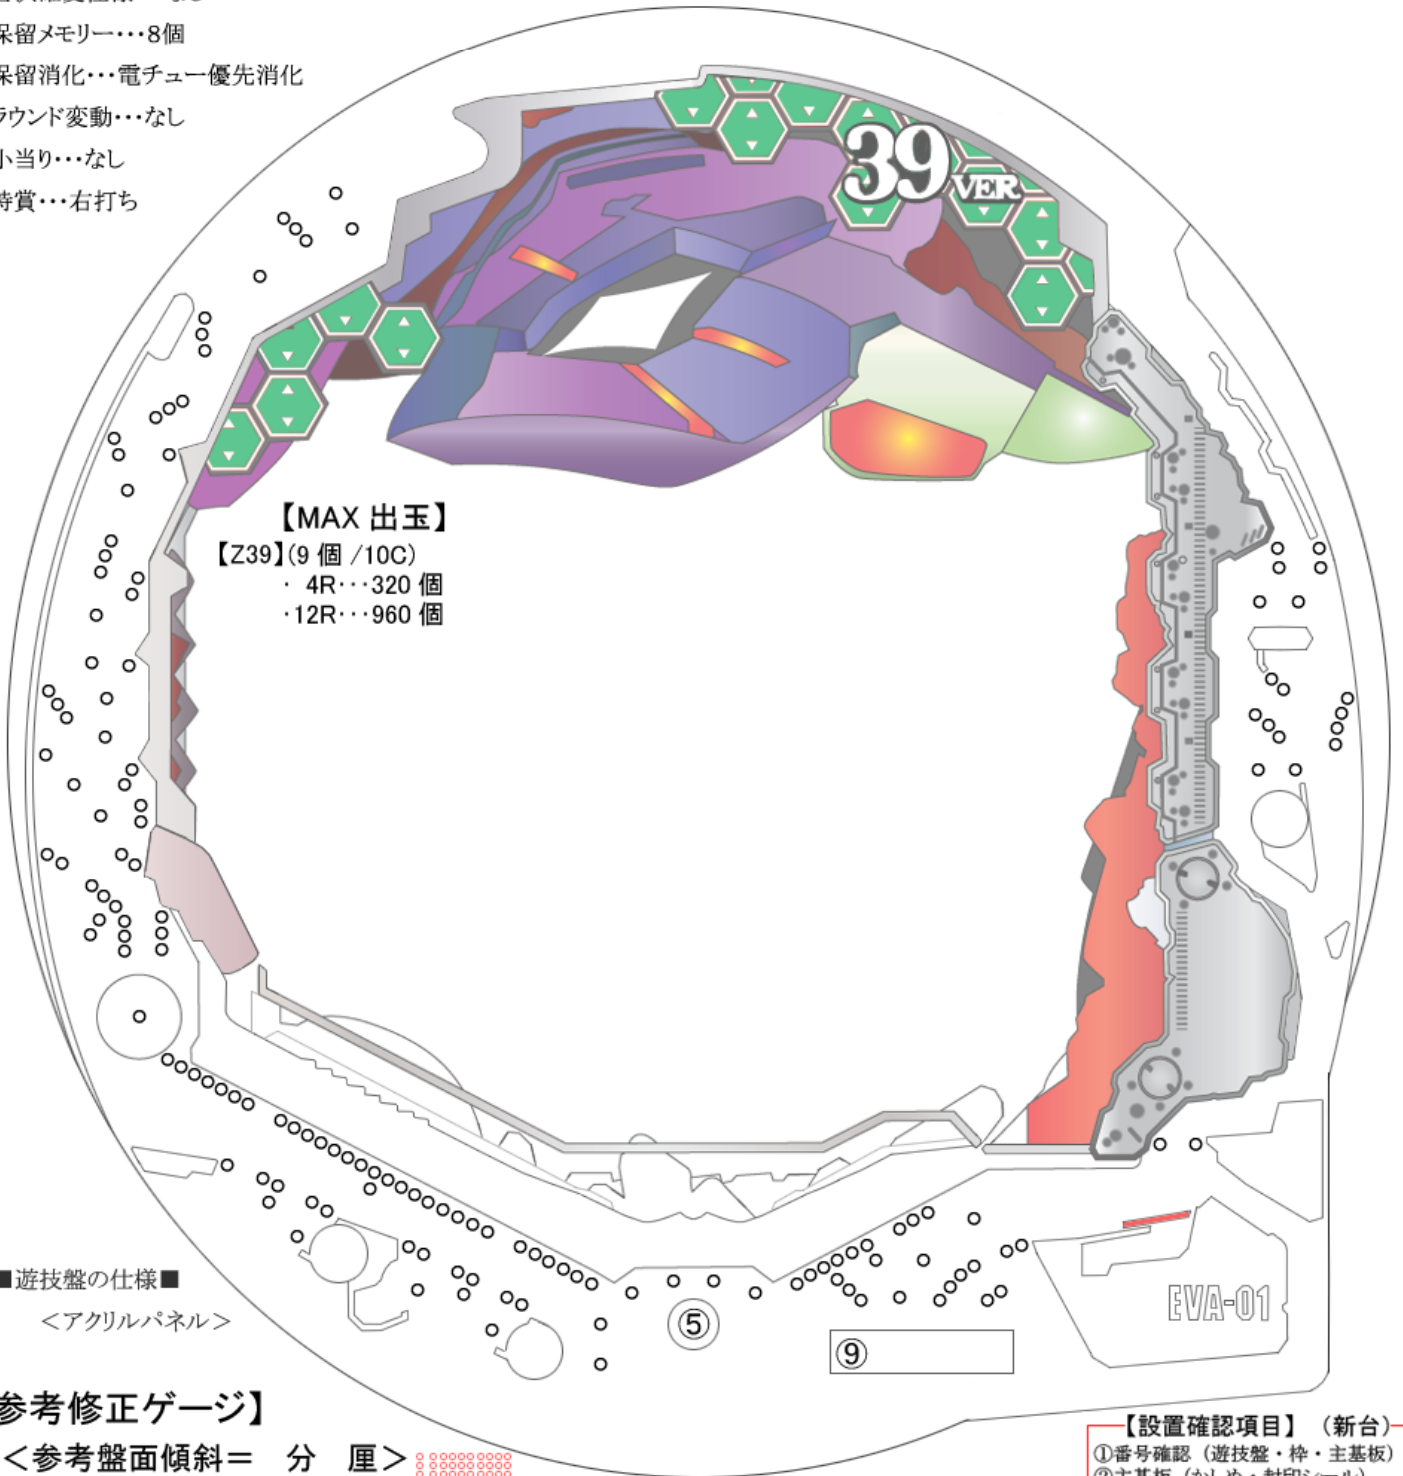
保留メモリー・・・8個
保留消化・・・電チュー優先消化
ラウンド変動・・・なし
小当り・・・なし
賞・・・右打ち

39 VER

【MAX 出玉】
【Z39】(9 個 /10C)
・ 4R・・・320 個
・12R・・・960 個

■遊技盤の仕様■
<アクリルパネル>

⑤
⑨

EVA-01

参考修正ゲージ】
<参考盤面傾斜＝ 分 厘>

【設置確認項目】（新台）
①番号確認（遊技盤・枠・主基板）
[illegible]